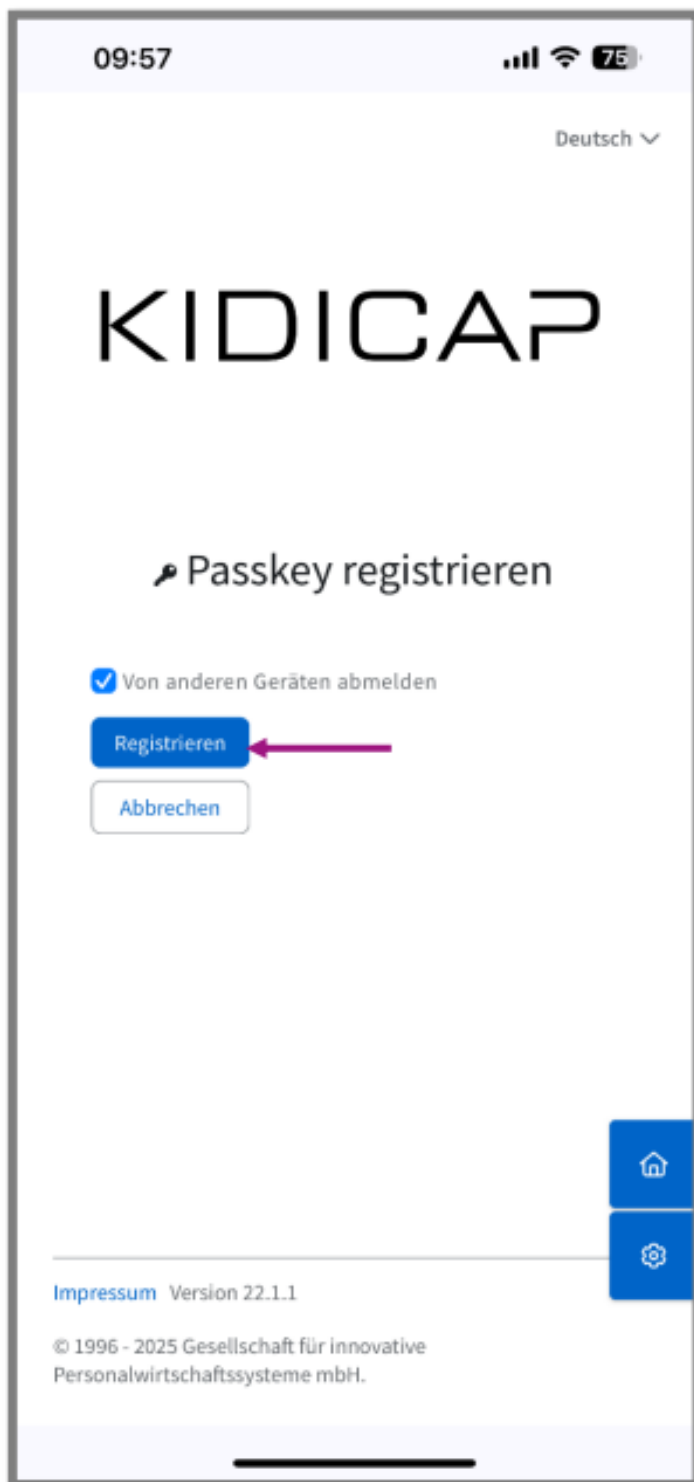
09:57

76

Deutsch

KIDICAP

Passkey registrieren

Von anderen Geräten abmelden

Registrieren

Abbrechen

Impressum Version 22.1.1

© 1996 - 2025 Gesellschaft für innovative Personalwirtschaftssysteme mbH.